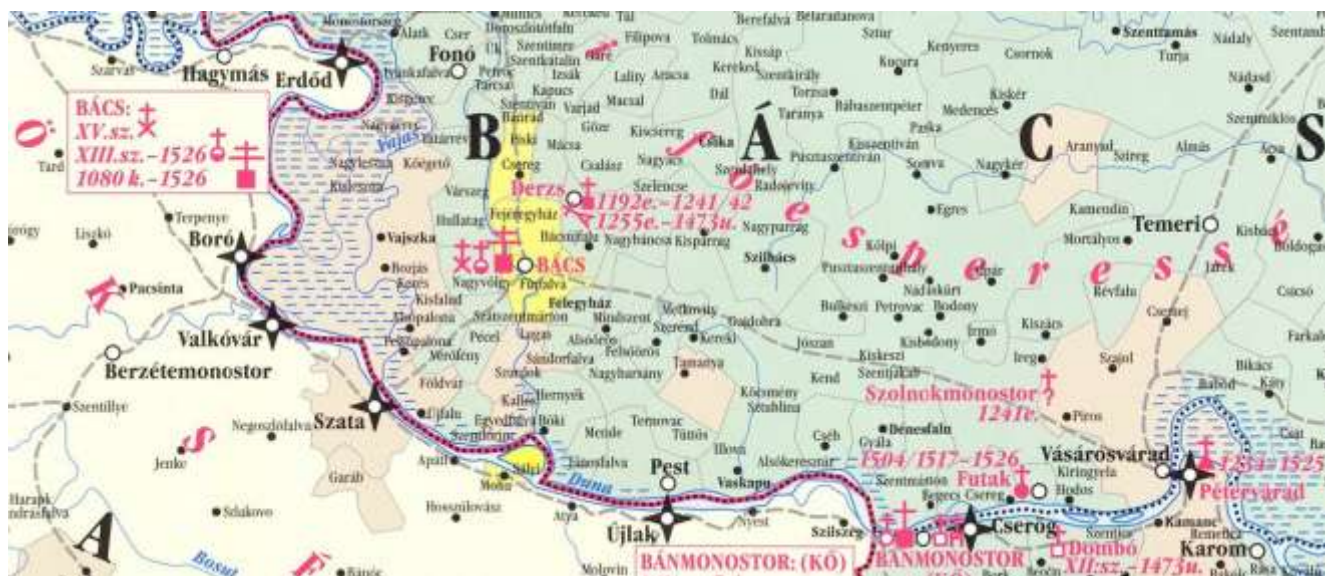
Monostorszeg
Alsók
Cser
Ilok
Dunaszentmárton
Tál
Berefalva
Belaradanova
Szentamás
Nádaly
Szentand
Szarvar
Hagymás
Erdőd
Fonó
Filipova
Tolmács
Szúr
Kengyeres
Csornok
Turja
Szentimre
Szentkatalin
Bánkafalva
Petróc
Izsák
Lality
Aracsa
Kerekes
Kissáp
Szentkirály
Kugra
Nádasd
Tarcsa
Kapucs
Dál
Torzsa
Rábaszentpéter
Kiskér
Medencés
Szentmiklós
BÁCS:
XV.sz.
XIII.sz.–1526
1080 k.–1526
Szentiván
Bánrad
Variad
Macsal
Taranya
Paska
Göze
Kiscsereg
Csika
Nagykés
Kissentiván
Pusztaszentiván
Szenta
Nagykér
Aranyad
Szireg
Almás
Azya
Tard
Pajtas
Baki
Mácsa
Csalász
Szendlaly
Radoszin
Csereg
Szelence
Várszeg
Derzs
1192e.–1241/42
1255e.–1473u.
Terpenye
Hullatag
Fejéregyház
Kamendin
Temeri
Kishi
Lisko
Boró
Vajszka
Bácsmadás
Nagybánosa
Kisparrag
Nagyparrag
Egres
Boldoga
Bozjás
Koros
Nagyvölgy
BÁCS
Szilbács
Kölpi
Pusztaszentmihály
Tapár
Izrek
Kisfalud
Futfalva
Nádasd
Révfalu
Pacsinta
Almapalona
Felegyház
Szentmárton
Mettovity
Mindszent
Dobra
Bulkeszi
Petrovac
Bodony
Kiszács
Csurog
Csúcsó
Valkóvár
Szentpalona
Pecel
Lugas
Szerecsi
Keroszi
Jószan
Kisbodony
Irmó
Ireg
Szajol
Farkal
Mérőfény
Alsóőrs
Felsőőrs
Tamánya
Kiskeszi
Berzétemonostor
Földvár
Sándorfalva
Nagyharsány
Szentjakab
Szolnokmonostor
1241e.
Bikács
Kátý
Baloð
Szentillye
Szombor
Kőszmény
Kend
Piros
Szata
Negoszlofalva
Újlak
Kalász
Hernyék
Sétáblina
Jenke
Egyedháza
Böki
Mende
Ternovac
Tőrös
Csőb
Gyála
Dénesfalu
Vásárosvárad
Apátfalva
Dávid
Szentmárton
Kiringyela
Szentlőrinc
Ilova
Alsókeresztúr
1504/1517–1526
Futak
Hodos
1251–1525
Garáb
Mohó
Ujfalu
Pest
Vaskapu
Szentmárton
Begecs
Cserog
Péterváradl
Harabi
Andrasfalva
Bosszilovász
Atya
Nyest
Szilszeg
Cserog
Kamanc
Szlakovo
Újlak
BÁNMONOSTOR: (KŐ)
BÁNMONOSTOR
Dombó
XII.sz.–1473u.
Karom
Bosut
Molovin
Bánóc
Remete
B Á C S
f o e s p e r e s s é g
A
C
S